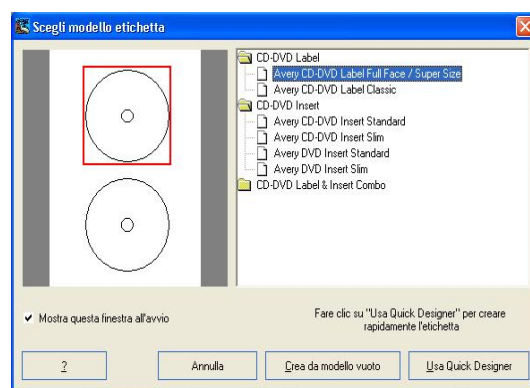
Scegli modello etichetta

CD-DVD Label
Avery CD-DVD Label Full Face / Super Size
Avery CD-DVD Label Classic
CD-DVD Insert
Avery CD-DVD Insert Standard
Avery CD-DVD Insert Slim
Avery DVD Insert Standard
Avery DVD Insert Slim
CD-DVD Label & Insert Combo

✔ Mostra questa finestra all'avvio

Fare clic su "Usa Quick Designer" per creare rapidamente l'etichetta

?

Annulla

Crea da modello vuoto

Usa Quick Designer